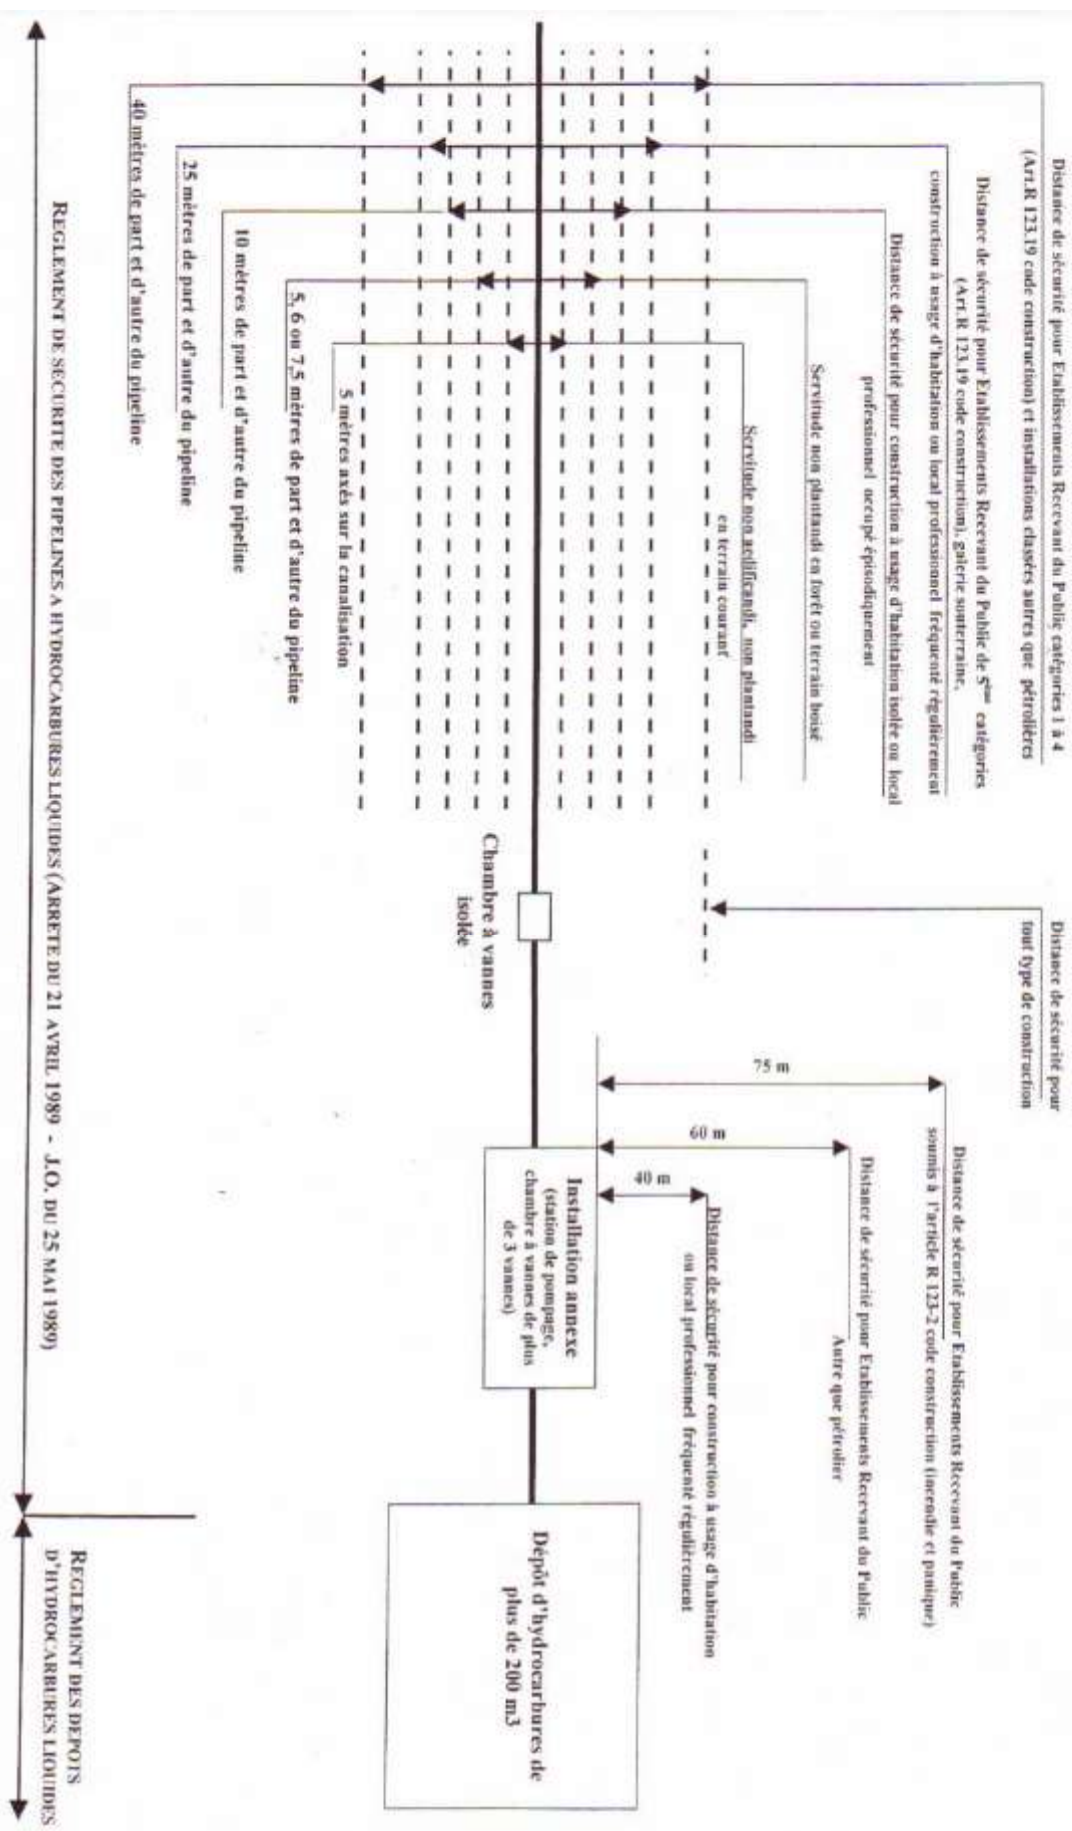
Distance de sécurité pour Etablissements Recevant du Public catégories 1 à 4 (Art.R 123.19 code construction) et installations classées autres que pétrolières

Distance de sécurité pour Etablissements Recevant du Public de 5ème catégories (Art.R 123.19 code construction), galerie souterraine, construction à usage d'habitation ou local professionnel fréquenté régulièrement

Distance de sécurité pour construction à usage d'habitation isolée ou local professionnel occupé épisodiquement

Servitude non plantandi en forêt ou terrain boisé

Servitude non aedificandi, non plantandi en terrain courant

Distance de sécurité pour tout type de construction

40 mètres de part et d'autre du pipeline

25 mètres de part et d'autre du pipeline

10 mètres de part et d'autre du pipeline

5, 6 ou 7,5 mètres de part et d'autre du pipeline

5 mètres axés sur la canalisation

Chambre à vannes isolée

75 m

60 m

40 m

Distance de sécurité pour Etablissements Recevant du Public soumis à l'article R 123-2 code construction (incendie et panique)

Distance de sécurité pour Etablissements Recevant du Public Autre que pétrolier

Distance de sécurité pour construction à usage d'habitation ou local professionnel fréquenté régulièrement

Installation annexe (station de pompage, chambre à vannes de plus de 3 vannes)

Dépôt d'hydrocarbures de plus de 200 m3

REGLEMENT DE SECURITE DES PIPELINES A HYDROCARBURES LIQUIDES (ARRETE DU 21 AVRIL 1989 - J.O. DU 25 MAI 1989)

REGLEMENT DES DEPOTS D'HYDROCARBURES LIQUIDES